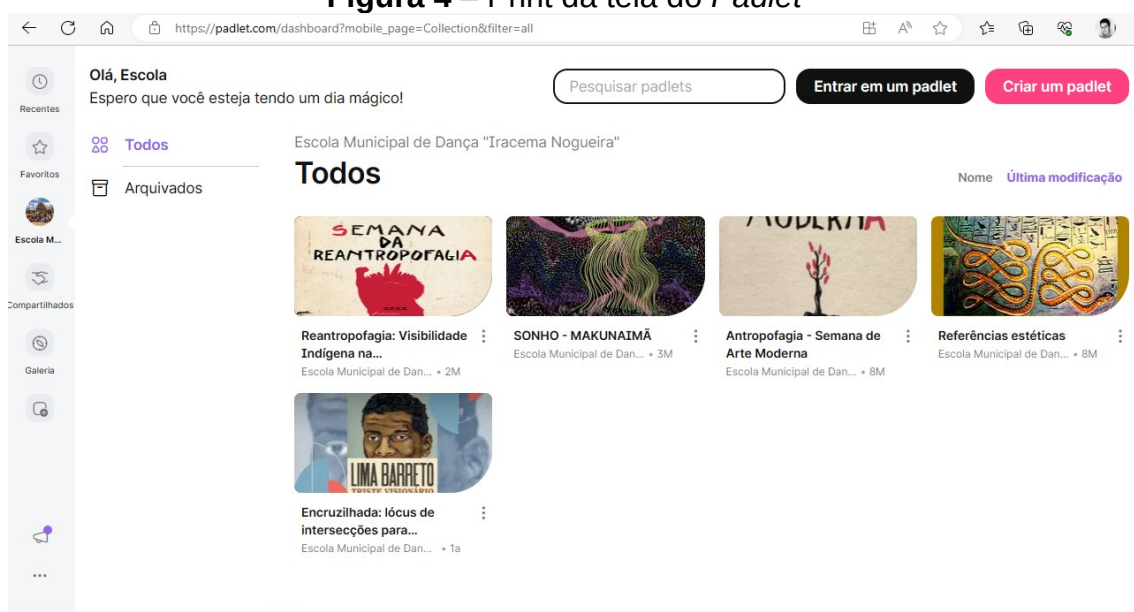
**Figura 4** – Print da tela do *Padlet*

https://padlet.com/dashboard?mobile_page=Collection&filter=all

Recentes

Favoritos

Escola M...

Compartilhados

Galeria

Olá, Escola
Espero que você esteja tendo um dia mágico!

Pesquisar padlets

Entrar em um padlet

Criar um padlet

Todos

Arquivados

Escola Municipal de Dança "Iracema Nogueira"

Todos

Nome Última modificação

SEMANA DA REANTROPOFAGIA

Reantropofagia: Visibilidade Indígena na...
Escola Municipal de Dan... • 2M

SONHO - MAKUNAIMÃ
Escola Municipal de Dan... • 3M

MODERNA

Antropofagia - Semana de Arte Moderna
Escola Municipal de Dan... • 8M

Referências estéticas
Escola Municipal de Dan... • 8M

LIMA BARRETO
TRISTE VISIONÁRIO

Encruzilhada: lócus de intersecções para...
Escola Municipal de Dan... • 1a

...